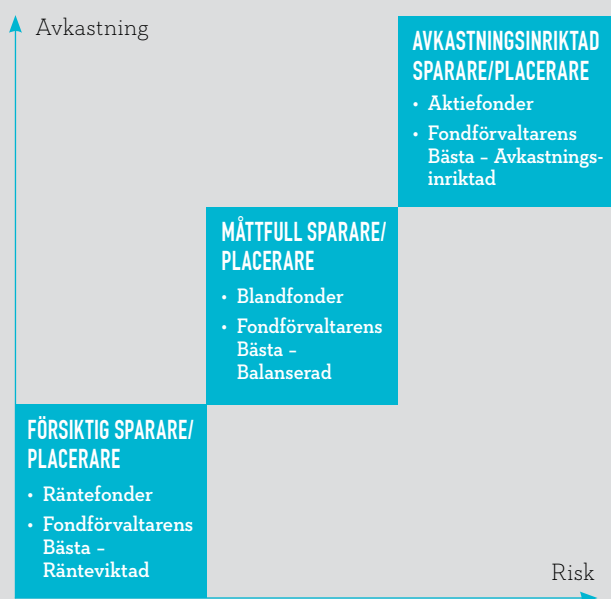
Avkastning

AVKASTNINGSINRIKTAD SPARARE/PLACERARE
• Aktiefonder
• Fondförvaltarens Bästa – Avkastningsinriktad

MÅTTFULL SPARARE/PLACERARE
• Blandfonder
• Fondförvaltarens Bästa – Balanserad

FÖRSIKTIG SPARARE/PLACERARE
• Räntefonder
• Fondförvaltarens Bästa – Ränteviktad

Risk